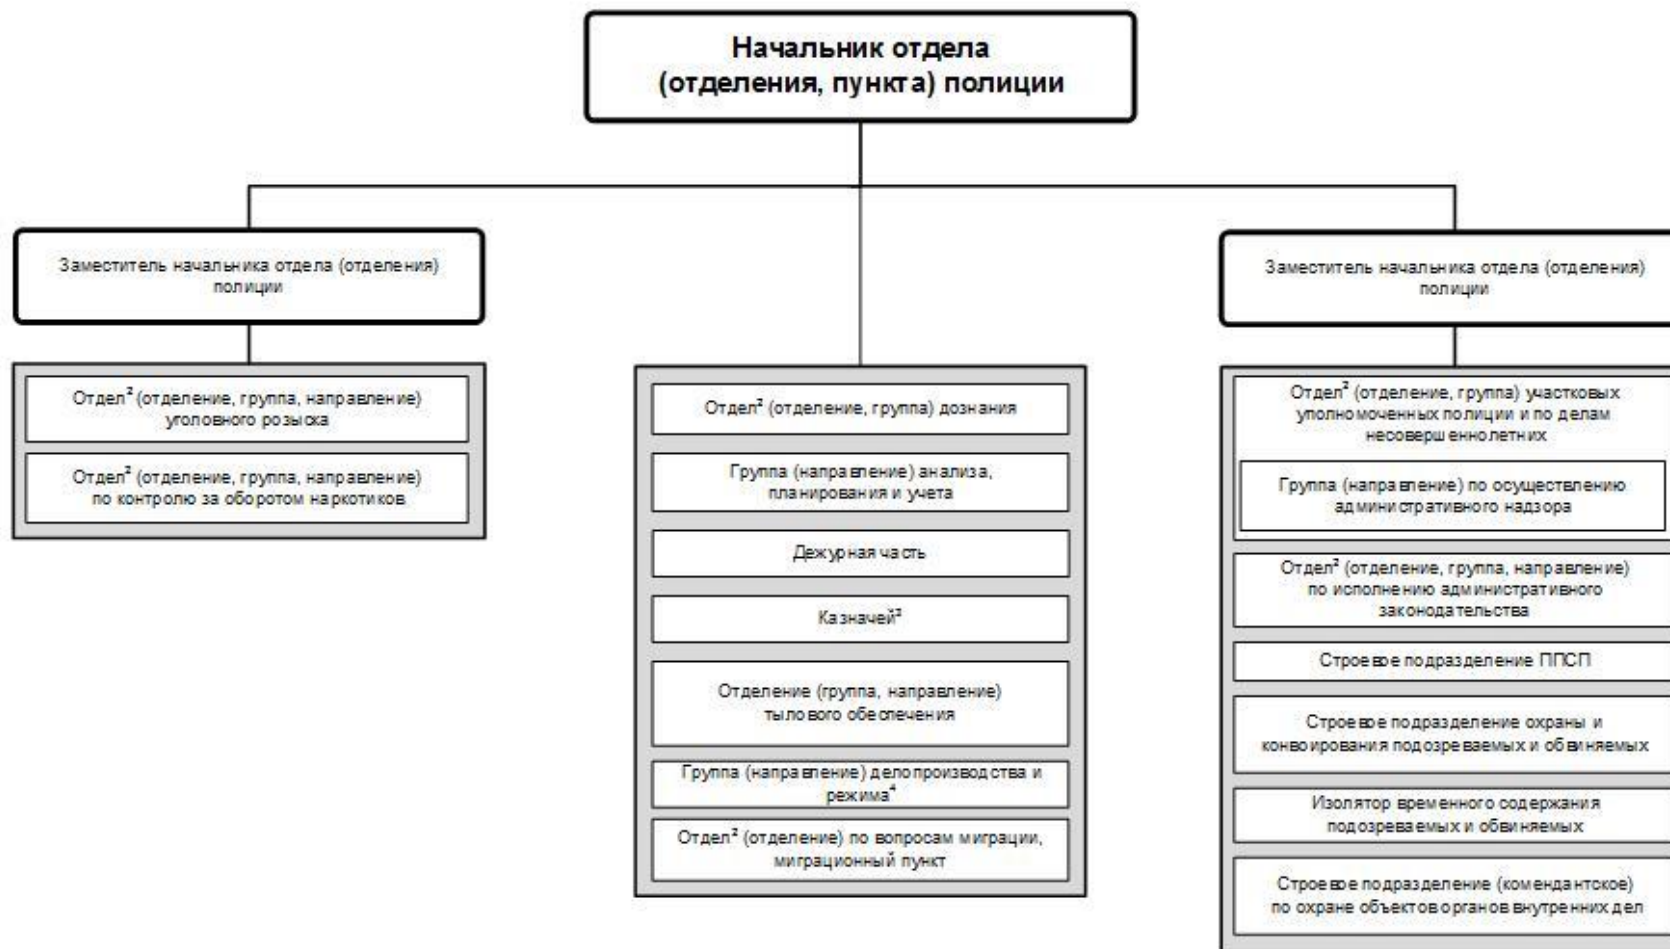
Начальник отдела (отделения, пункта) полиции

Заместитель начальника отдела (отделения) полиции

Отдел$^2$ (отделение, группа, направление) уголовного розыска

Отдел$^2$ (отделение, группа, направление) по контролю за оборотом наркотиков

Отдел$^2$ (отделение, группа) дознания

Группа (направление) анализа, планирования и учета

Дежурная часть

Казначей$^3$

Отделение (группа, направление) тылового обеспечения

Группа (направление) делопроизводства и режима$^4$

Отдел$^2$ (отделение) по вопросам миграции, миграционный пункт

Заместитель начальника отдела (отделения) полиции

Отдел$^2$ (отделение, группа) участковых уполномоченных полиции и по делам несовершеннолетних

Группа (направление) по осуществлению административного надзора

Отдел$^2$ (отделение, группа, направление) по исполнению административного законодательства

Строевое подразделение ППСП

Строевое подразделение охраны и конвоирования подозреваемых и обвиняемых

Изолятор временного содержания подозреваемых и обвиняемых

Строевое подразделение (комендантское) по охране объектов органов внутренних дел